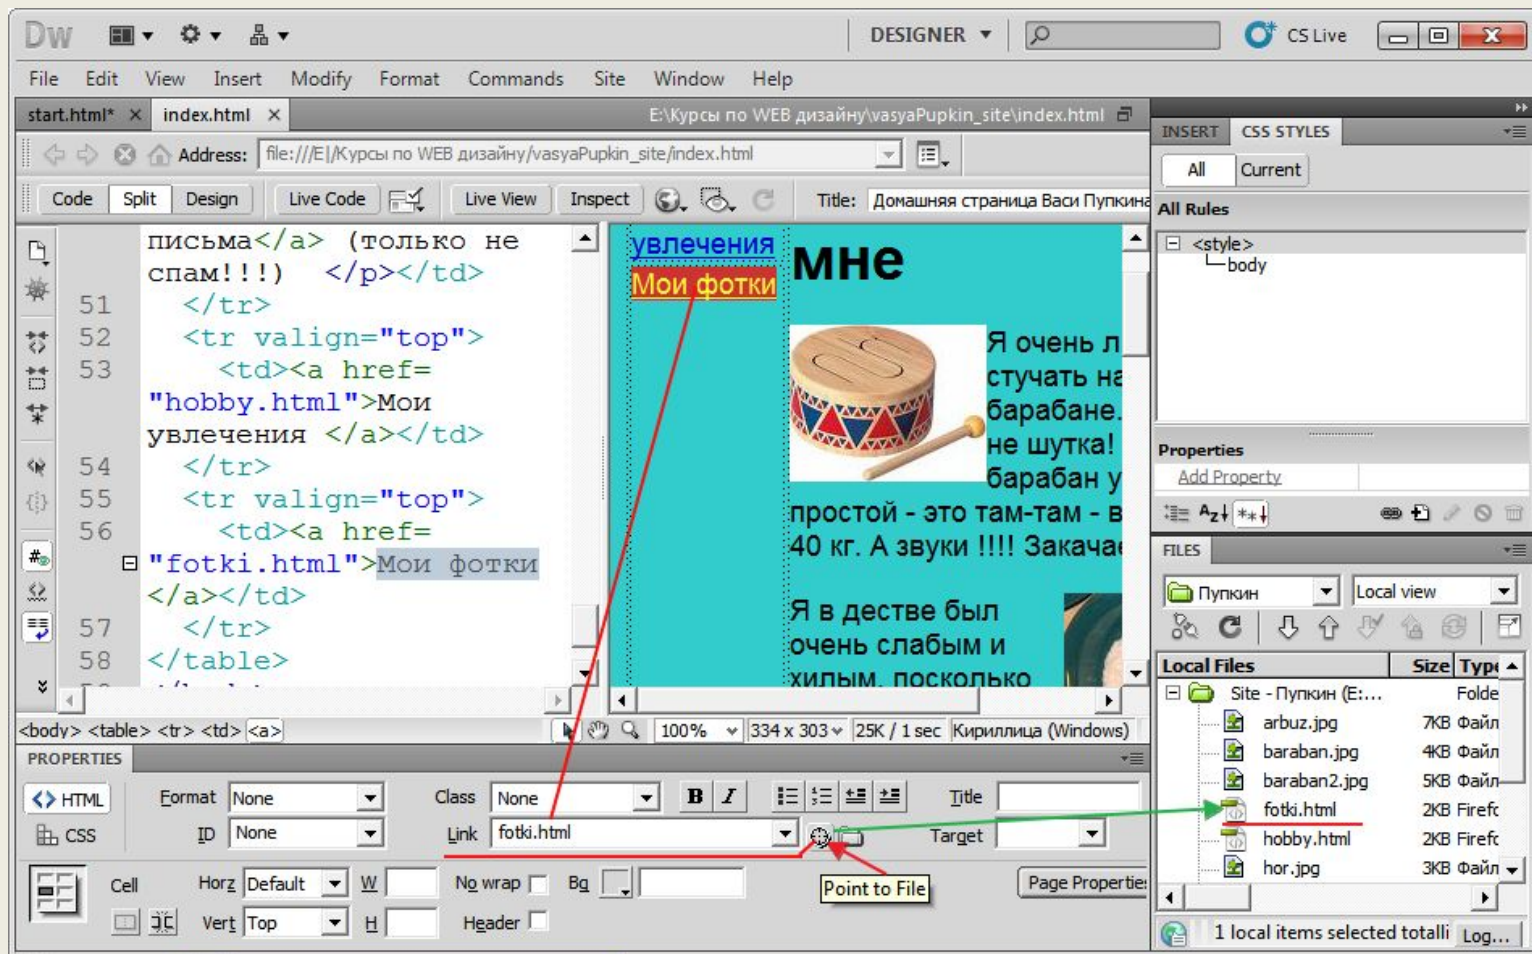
Dw DESIGNER CS Live

File Edit View Insert Modify Format Commands Site Window Help

start.html* × index.html × E:\Курсы по WEB дизайну\vasyaPupkin_site\index.html

Address: file:///E|/Курсы по WEB дизайну/vasyaPupkin_site/index.html

Code Split Design Live Code Live View Inspect Title: Домашняя страница Васи Пупкина

письма</a> (только не спам!!!) </p></td>
51 </tr>
52 <tr valign="top">
53 <td><a href="hobby.html">Мои увлечения </a></td>
54 </tr>
55 <tr valign="top">
56 <td><a href="fotki.html">Мои фотки </a></td>
57 </tr>
58 </table>

увлечения
Мои фотки
мне
Я очень л стучать на барабане. не шутка! барабан у простой - это там-там - в 40 кг. А звуки !!!! Закачае
Я в дестве был очень слабым и хилым, поскольку

<body> <table> <tr> <td> <a> 100% 334 x 303 25K / 1 sec Кириллица (Windows)

PROPERTIES
HTML Format None Class None B I Title
CSS ID None Link fotki.html Target
Point to File
Cell Horz Default W No wrap Bg Page Properties
Vert Top H Header

INSERT CSS STYLES
All Current
All Rules
<style>
body
Properties
Add Property

FILES
Пупкин Local view
Local Files Size Type
Site - Пупкин (E:... Folde
arbuz.jpg 7KB Файл
baraban.jpg 4KB Файл
baraban2.jpg 5KB Файл
fotki.html 2KB Firefc
hobby.html 2KB Firefc
hor.jpg 3KB Файл
1 local items selected totalli Log...